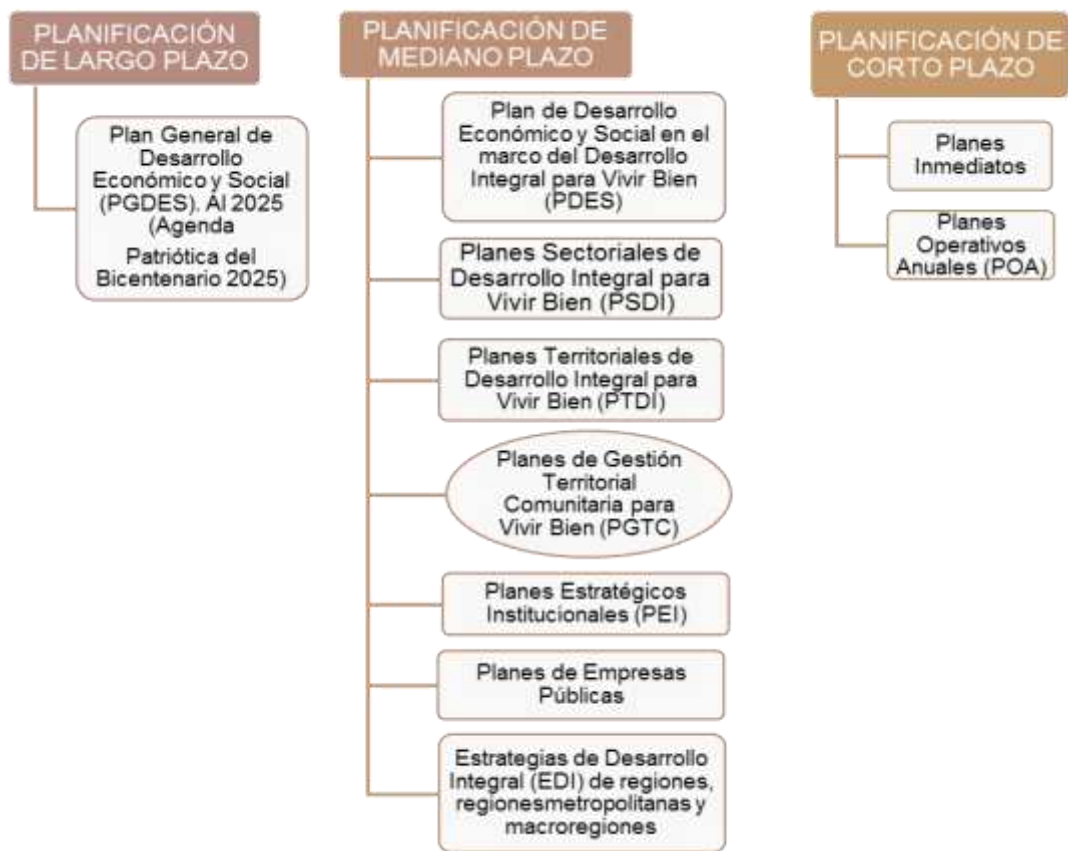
PLANIFICACIÓN DE LARGO PLAZO

Plan General de Desarrollo Económico y Social (PGDES). Al 2025 (Agenda Patriótica del Bicentenario 2025)

PLANIFICACIÓN DE MEDIANO PLAZO

Plan de Desarrollo Económico y Social en el marco del Desarrollo Integral para Vivir Bien (PDES)

Planes Sectoriales de Desarrollo Integral para Vivir Bien (PSDI)

Planes Territoriales de Desarrollo Integral para Vivir Bien (PTDI)

Planes de Gestión Territorial Comunitaria para Vivir Bien (PGTC)

Planes Estratégicos Institucionales (PEI)

Planes de Empresas Públicas

Estrategias de Desarrollo Integral (EDI) de regiones, regionesmetropolitanas y macroregiones

PLANIFICACIÓN DE CORTO PLAZO

Planes Inmediatos

Planes Operativos Anuales (POA)